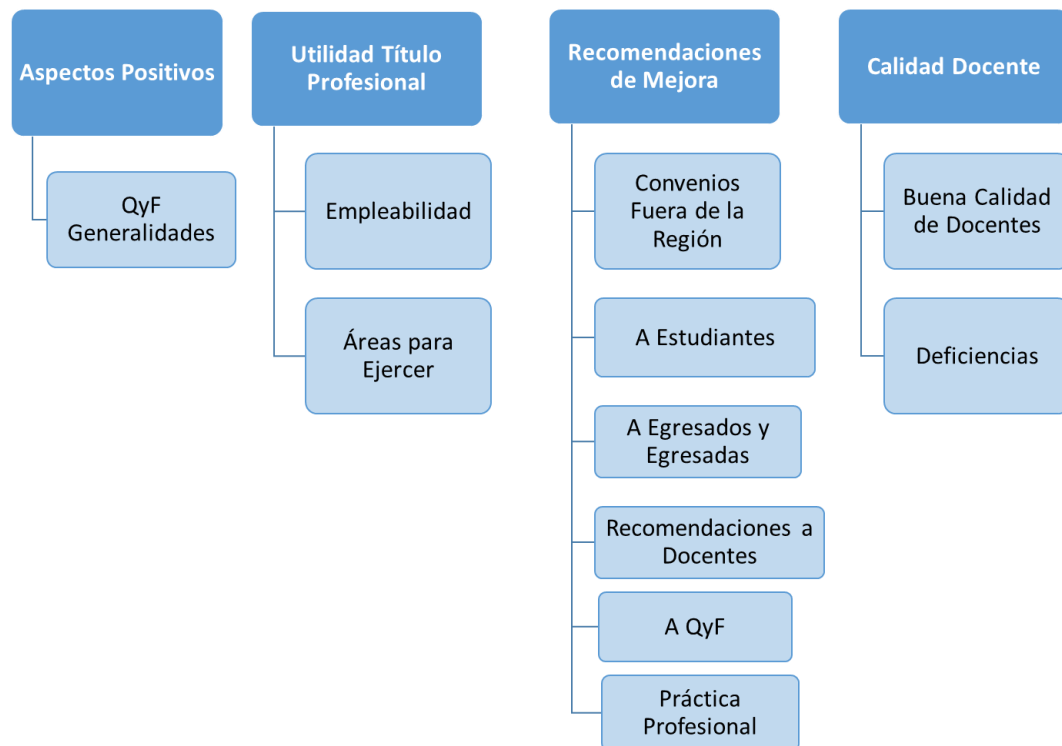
Aspectos Positivos

QyF Generalidades

Utilidad Título Profesional

Empleabilidad

Áreas para Ejercer

Recomendaciones de Mejora

Convenios Fuera de la Región

A Estudiantes

A Egresados y Egresadas

Recomendaciones a Docentes

A QyF

Práctica Profesional

Calidad Docente

Buena Calidad de Docentes

Deficiencias